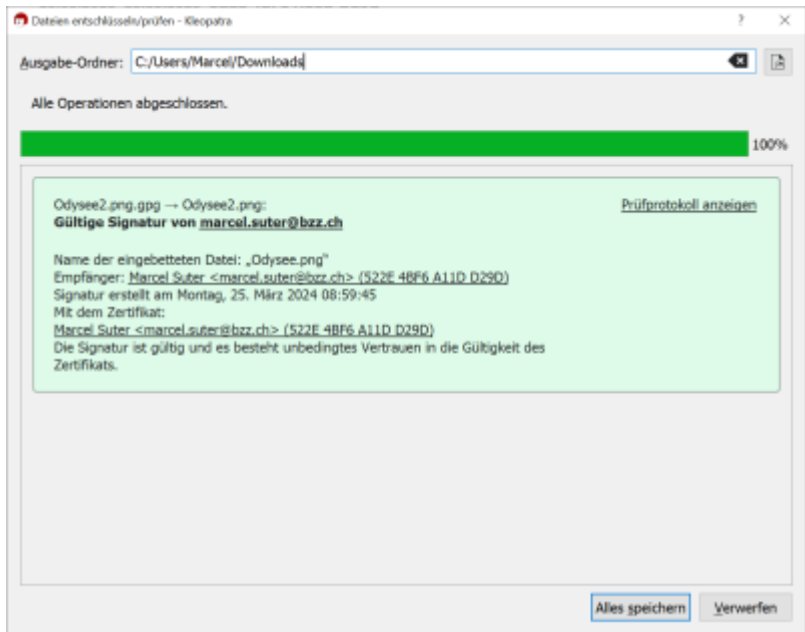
Dateien entschlüsseln/prüfen - Kleopatra
?
×

Ausgabe-Ordner: C:/Users/Marcel/Downloads

Alle Operationen abgeschlossen.

100%

Odysee2.png.gpg → Odysee2.png:
Gültige Signatur von marcel.suter@bzz.ch

Prüfprotokoll anzeigen

Name der eingebetteten Datei: „Odysee.png"
Empfänger: Marcel Suter <marcel.suter@bzz.ch> (522E 4BF6 A11D D29D)
Signatur erstellt am Montag, 25. März 2024 08:59:45
Mit dem Zertifikat:
Marcel Suter <marcel.suter@bzz.ch> (522E 4BF6 A11D D29D)
Die Signatur ist gültig und es besteht unbedingtes Vertrauen in die Gültigkeit des Zertifikats.

Alles speichern
Verwerfen